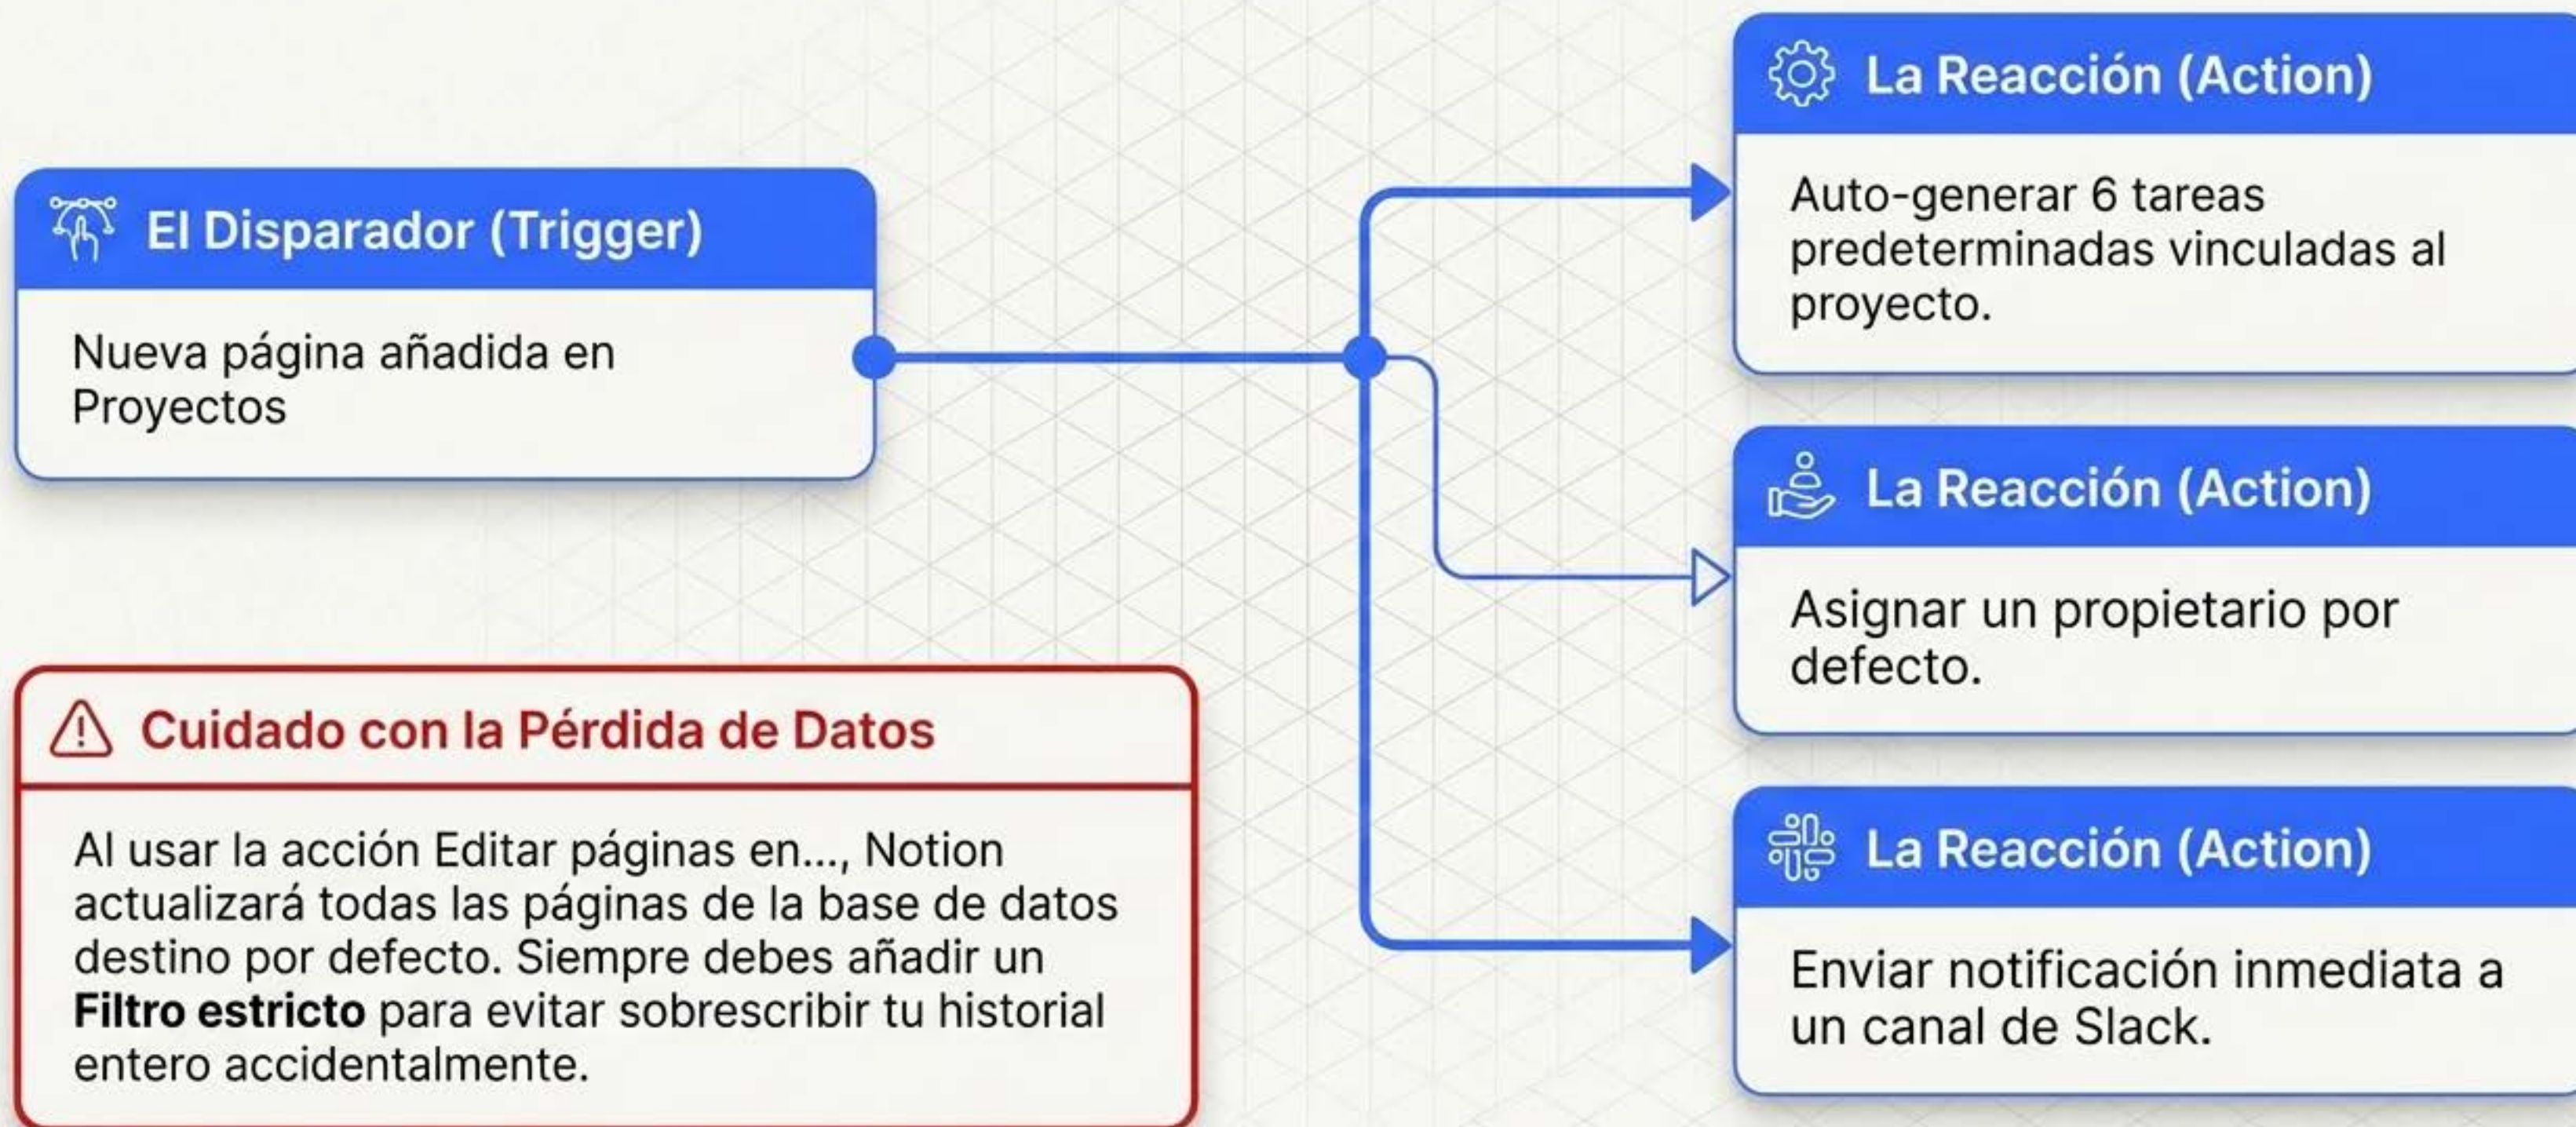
El Disparador (Trigger)

Nueva página añadida en Proyectos

La Reacción (Action)

Auto-generar 6 tareas predeterminadas vinculadas al proyecto.

La Reacción (Action)

Asignar un propietario por defecto.

La Reacción (Action)

Enviar notificación inmediata a un canal de Slack.

Cuidado con la Pérdida de Datos

Al usar la acción Editar páginas en..., Notion actualizará todas las páginas de la base de datos destino por defecto. Siempre debes añadir un **Filtro estricto** para evitar sobrescribir tu historial entero accidentalmente.